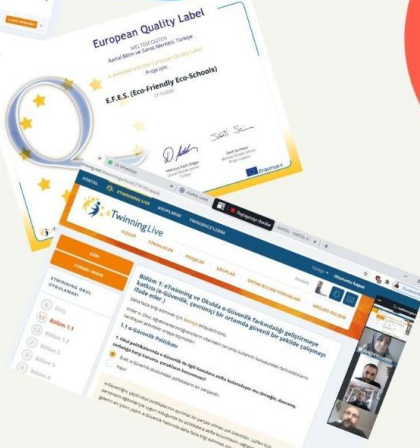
European Quality Label

MELTEM ÖZTEN

Kartal Bilim ve Sanat Merkezi, Türkiye

is awarded with the European Quality Label

Project

E.F.E.S. (Eco-Friendly Eco-Schools)

Erasmus+

eTwinning Live

Bölüm 1: eTwinning ve Okulda e-Güvenlik farkındalığı geliştirmeye katkısı (e-güvenlik, çevrimiçi bir ortamda güvenli bir şekilde çalışmayı ifade eder.)

1.1 e-Güvenlik Politikası

Bölüm 1.1